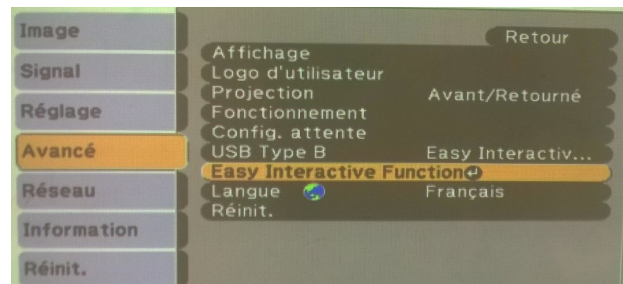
Image
Signal
Réglage
Avancé
Réseau
Information
Réinit.

Retour
Affichage
Logo d'utilisateur
Projection Avant/Retourné
Fonctionnement
Config. attente
USB Type B Easy Interactiv...
Easy Interactive Function
Langue Français
Réinit.